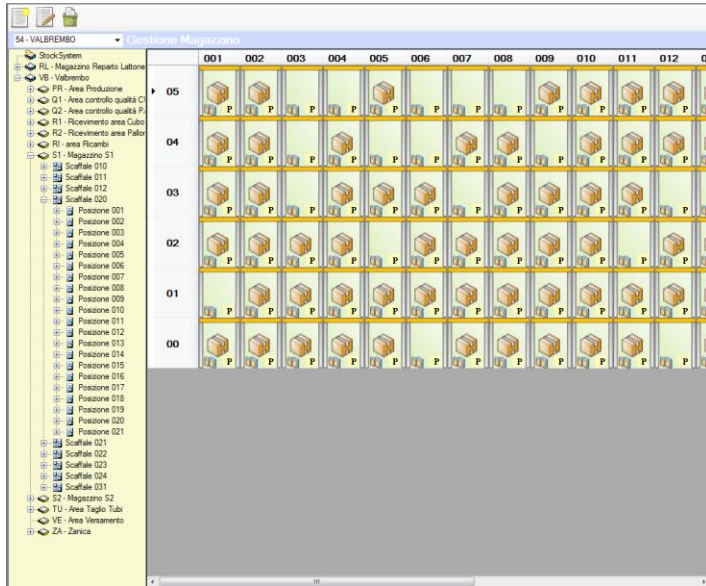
54 - VALBREMBO
Gestione Magazzino

StockSystem
RL - Magazzino Reparto Lattone
VB - Valbrembo
PR - Area Produzione
Q1 - Area controllo qualità Cl
Q2 - Area controllo qualità P
R1 - Ricevimento area Cubo
R2 - Ricevimento area Pallet
RI - area Ricambi
S1 - Magazzino S1
Scaffale 010
Scaffale 011
Scaffale 012
Scaffale 020
Posizione 001
Posizione 002
Posizione 003
Posizione 004
Posizione 005
Posizione 006
Posizione 007
Posizione 008
Posizione 009
Posizione 010
Posizione 011
Posizione 012
Posizione 013
Posizione 014
Posizione 015
Posizione 016
Posizione 017
Posizione 018
Posizione 019
Posizione 020
Posizione 021
Scaffale 021
Scaffale 022
Scaffale 023
Scaffale 024
Scaffale 031
S2 - Magazzino S2
TU - Area Taglio Tubi
VE - Area Versamento
ZA - Zanica

| | 001 | 002 | 003 | 004 | 005 | 006 | 007 | 008 | 009 | 010 | 011 | 012 |
|---|---|---|---|---|---|---|---|---|---|---|---|---|
| 05 | P | P | P | P | P | P | P | P | P | P | P | P |
| 04 | P | P | P | P | P | P | P | P | P | P | P | P |
| 03 | P | P | P | P | P | P | P | P | P | P | P | P |
| 02 | P | P | P | P | P | P | P | P | P | P | P | P |
| 01 | P | P | P | P | P | P | P | P | P | P | P | P |
| 00 | P | P | P | P | P | P | P | P | P | P | P | P |